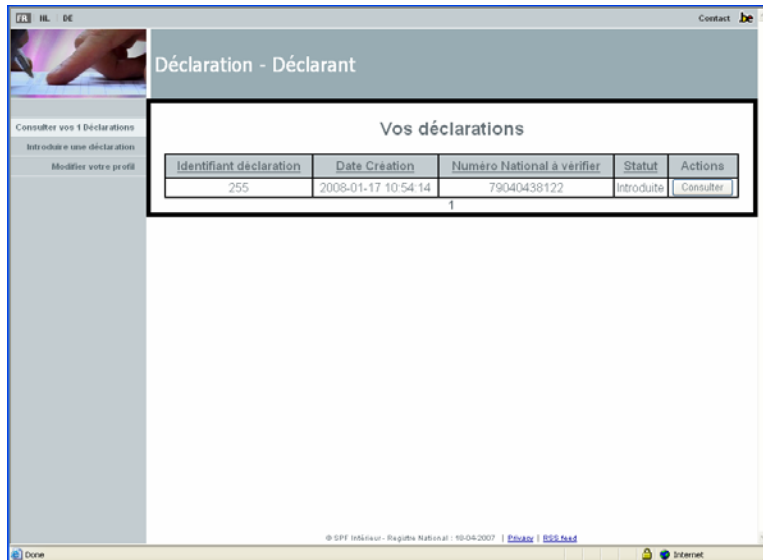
FR NL DE

Contact .be

Déclaration - Déclarant

Consulter vos 1 Déclarations
Introduire une déclaration
Modifier votre profil

Vos déclarations

| Identifiant déclaration | Date Création | Numéro National à vérifier | Statut | Actions |
|---|---|---|---|---|
| 255 | 2008-01-17 10:54:14 | 79040438122 | Introduite | Consulter |

1

© SPF Intérieur - Registre National : 10-04-2007 | Privacy | RSS feed

Done

Internet